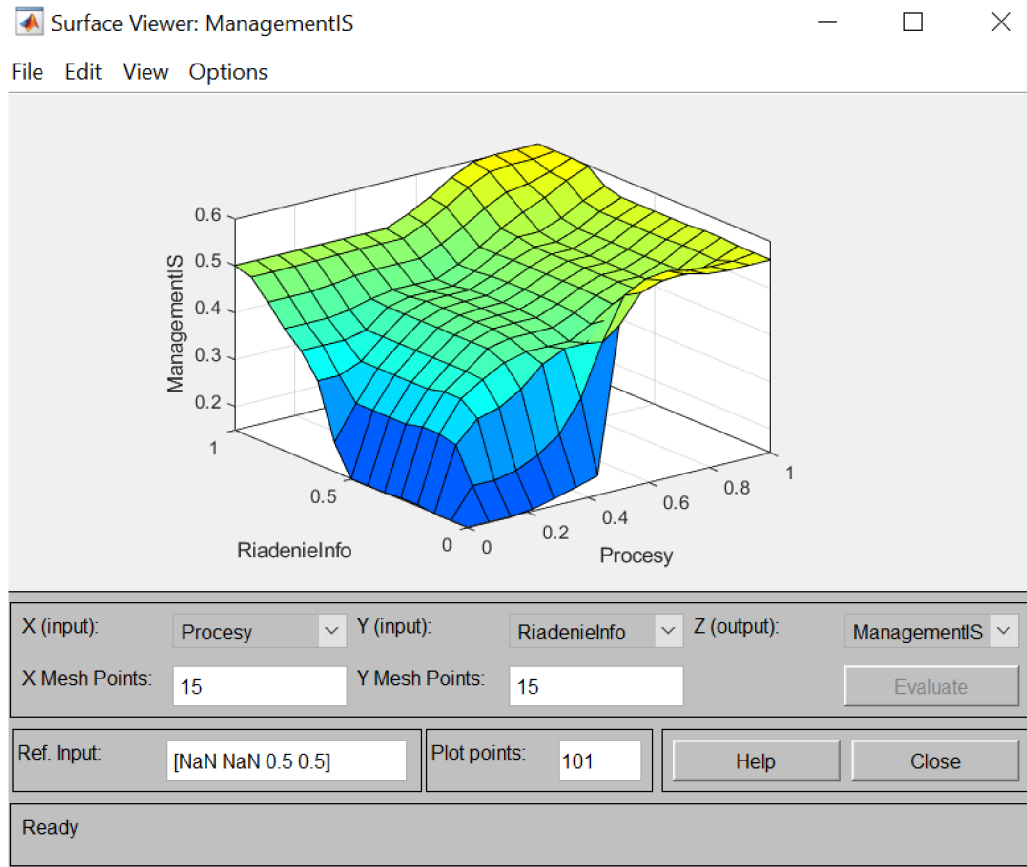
Surface Viewer: ManagementIS

File Edit View Options

0.6
0.5
0.4
0.3
0.2
ManagementIS

1
0.5
0
RiadenieInfo

0
0.2
0.4
0.6
0.8
1
Procesy

X (input): Procesy
Y (input): RiadenieInfo
Z (output): ManagementIS
X Mesh Points: 15
Y Mesh Points: 15
Evaluate

Ref. Input: [NaN NaN 0.5 0.5]
Plot points: 101
Help
Close

Ready